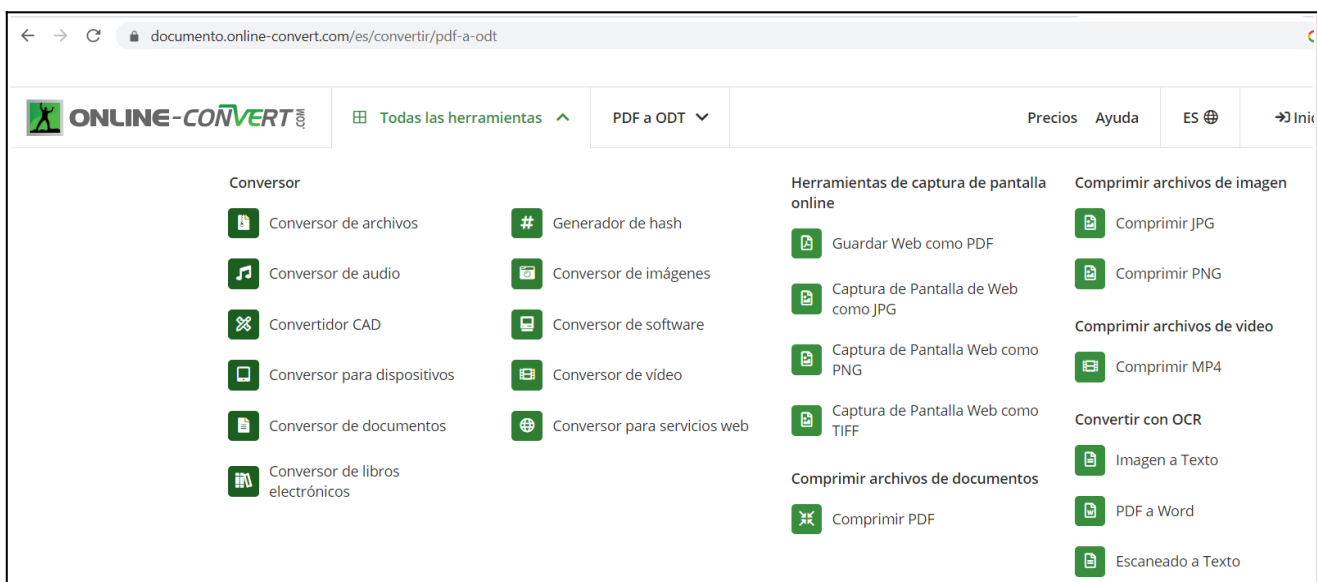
documento.online-convert.com/es/convertir/pdf-a-odt

ONLINE-CONVERT.COM

Todas las herramientas

PDF a ODT

Precios Ayuda ES

Inic

Conversor

Conversor de archivos

Conversor de audio

Convertidor CAD

Conversor para dispositivos

Conversor de documentos

Conversor de libros electrónicos

Generador de hash

Conversor de imágenes

Conversor de software

Conversor de vídeo

Conversor para servicios web

Herramientas de captura de pantalla online

Guardar Web como PDF

Captura de Pantalla de Web como JPG

Captura de Pantalla Web como PNG

Captura de Pantalla Web como TIFF

Comprimir archivos de documentos

Comprimir PDF

Comprimir archivos de imagen

Comprimir JPG

Comprimir PNG

Comprimir archivos de video

Comprimir MP4

Convertir con OCR

Imagen a Texto

PDF a Word

Escaneado a Texto